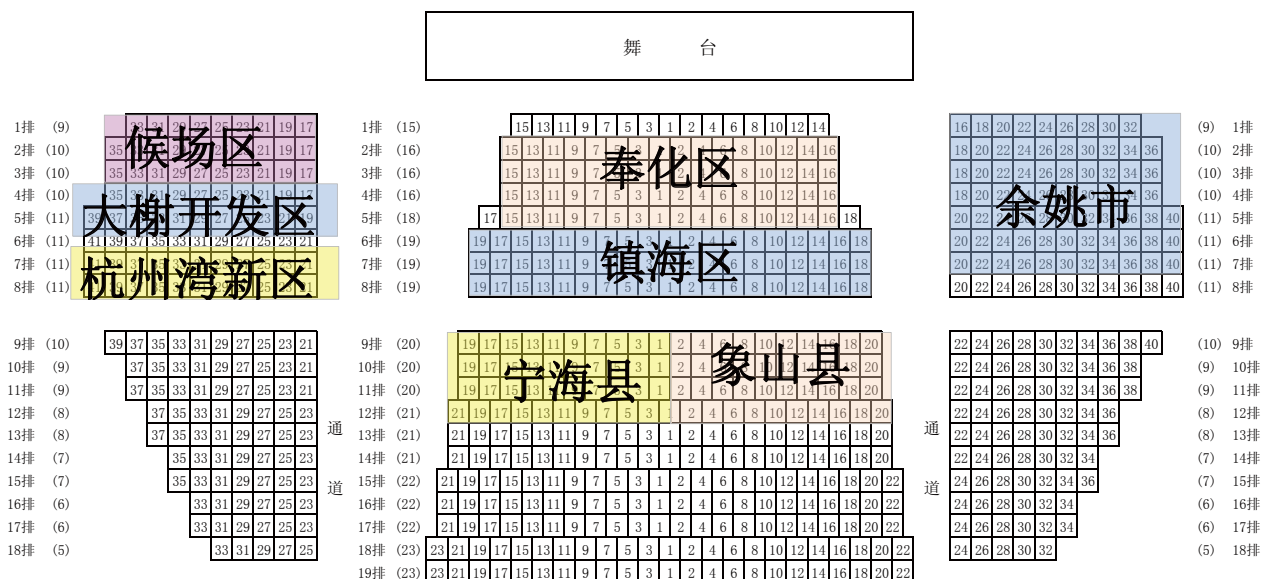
舞 台

候场区
大榭开发区
杭州湾新区
奉化区
镇海区
余姚市
宁海县
象山县

1排 (9)
2排 (10)
3排 (10)
4排 (10)
5排 (11)
6排 (11)
7排 (11)
8排 (11)

1排 (15)
2排 (16)
3排 (16)
4排 (16)
5排 (18)
6排 (19)
7排 (19)
8排 (19)

(9) 1排
(10) 2排
(10) 3排
(10) 4排
(11) 5排
(11) 6排
(11) 7排
(11) 8排

9排 (10)
10排 (9)
11排 (9)
12排 (8)
13排 (8)
14排 (7)
15排 (7)
16排 (6)
17排 (6)
18排 (5)

通 道

9排 (20)
10排 (20)
11排 (20)
12排 (21)
13排 (21)
14排 (21)
15排 (22)
16排 (22)
17排 (22)
18排 (23)
19排 (23)

通 道

(10) 9排
(9) 10排
(9) 11排
(8) 12排
(8) 13排
(7) 14排
(7) 15排
(6) 16排
(6) 17排
(5) 18排